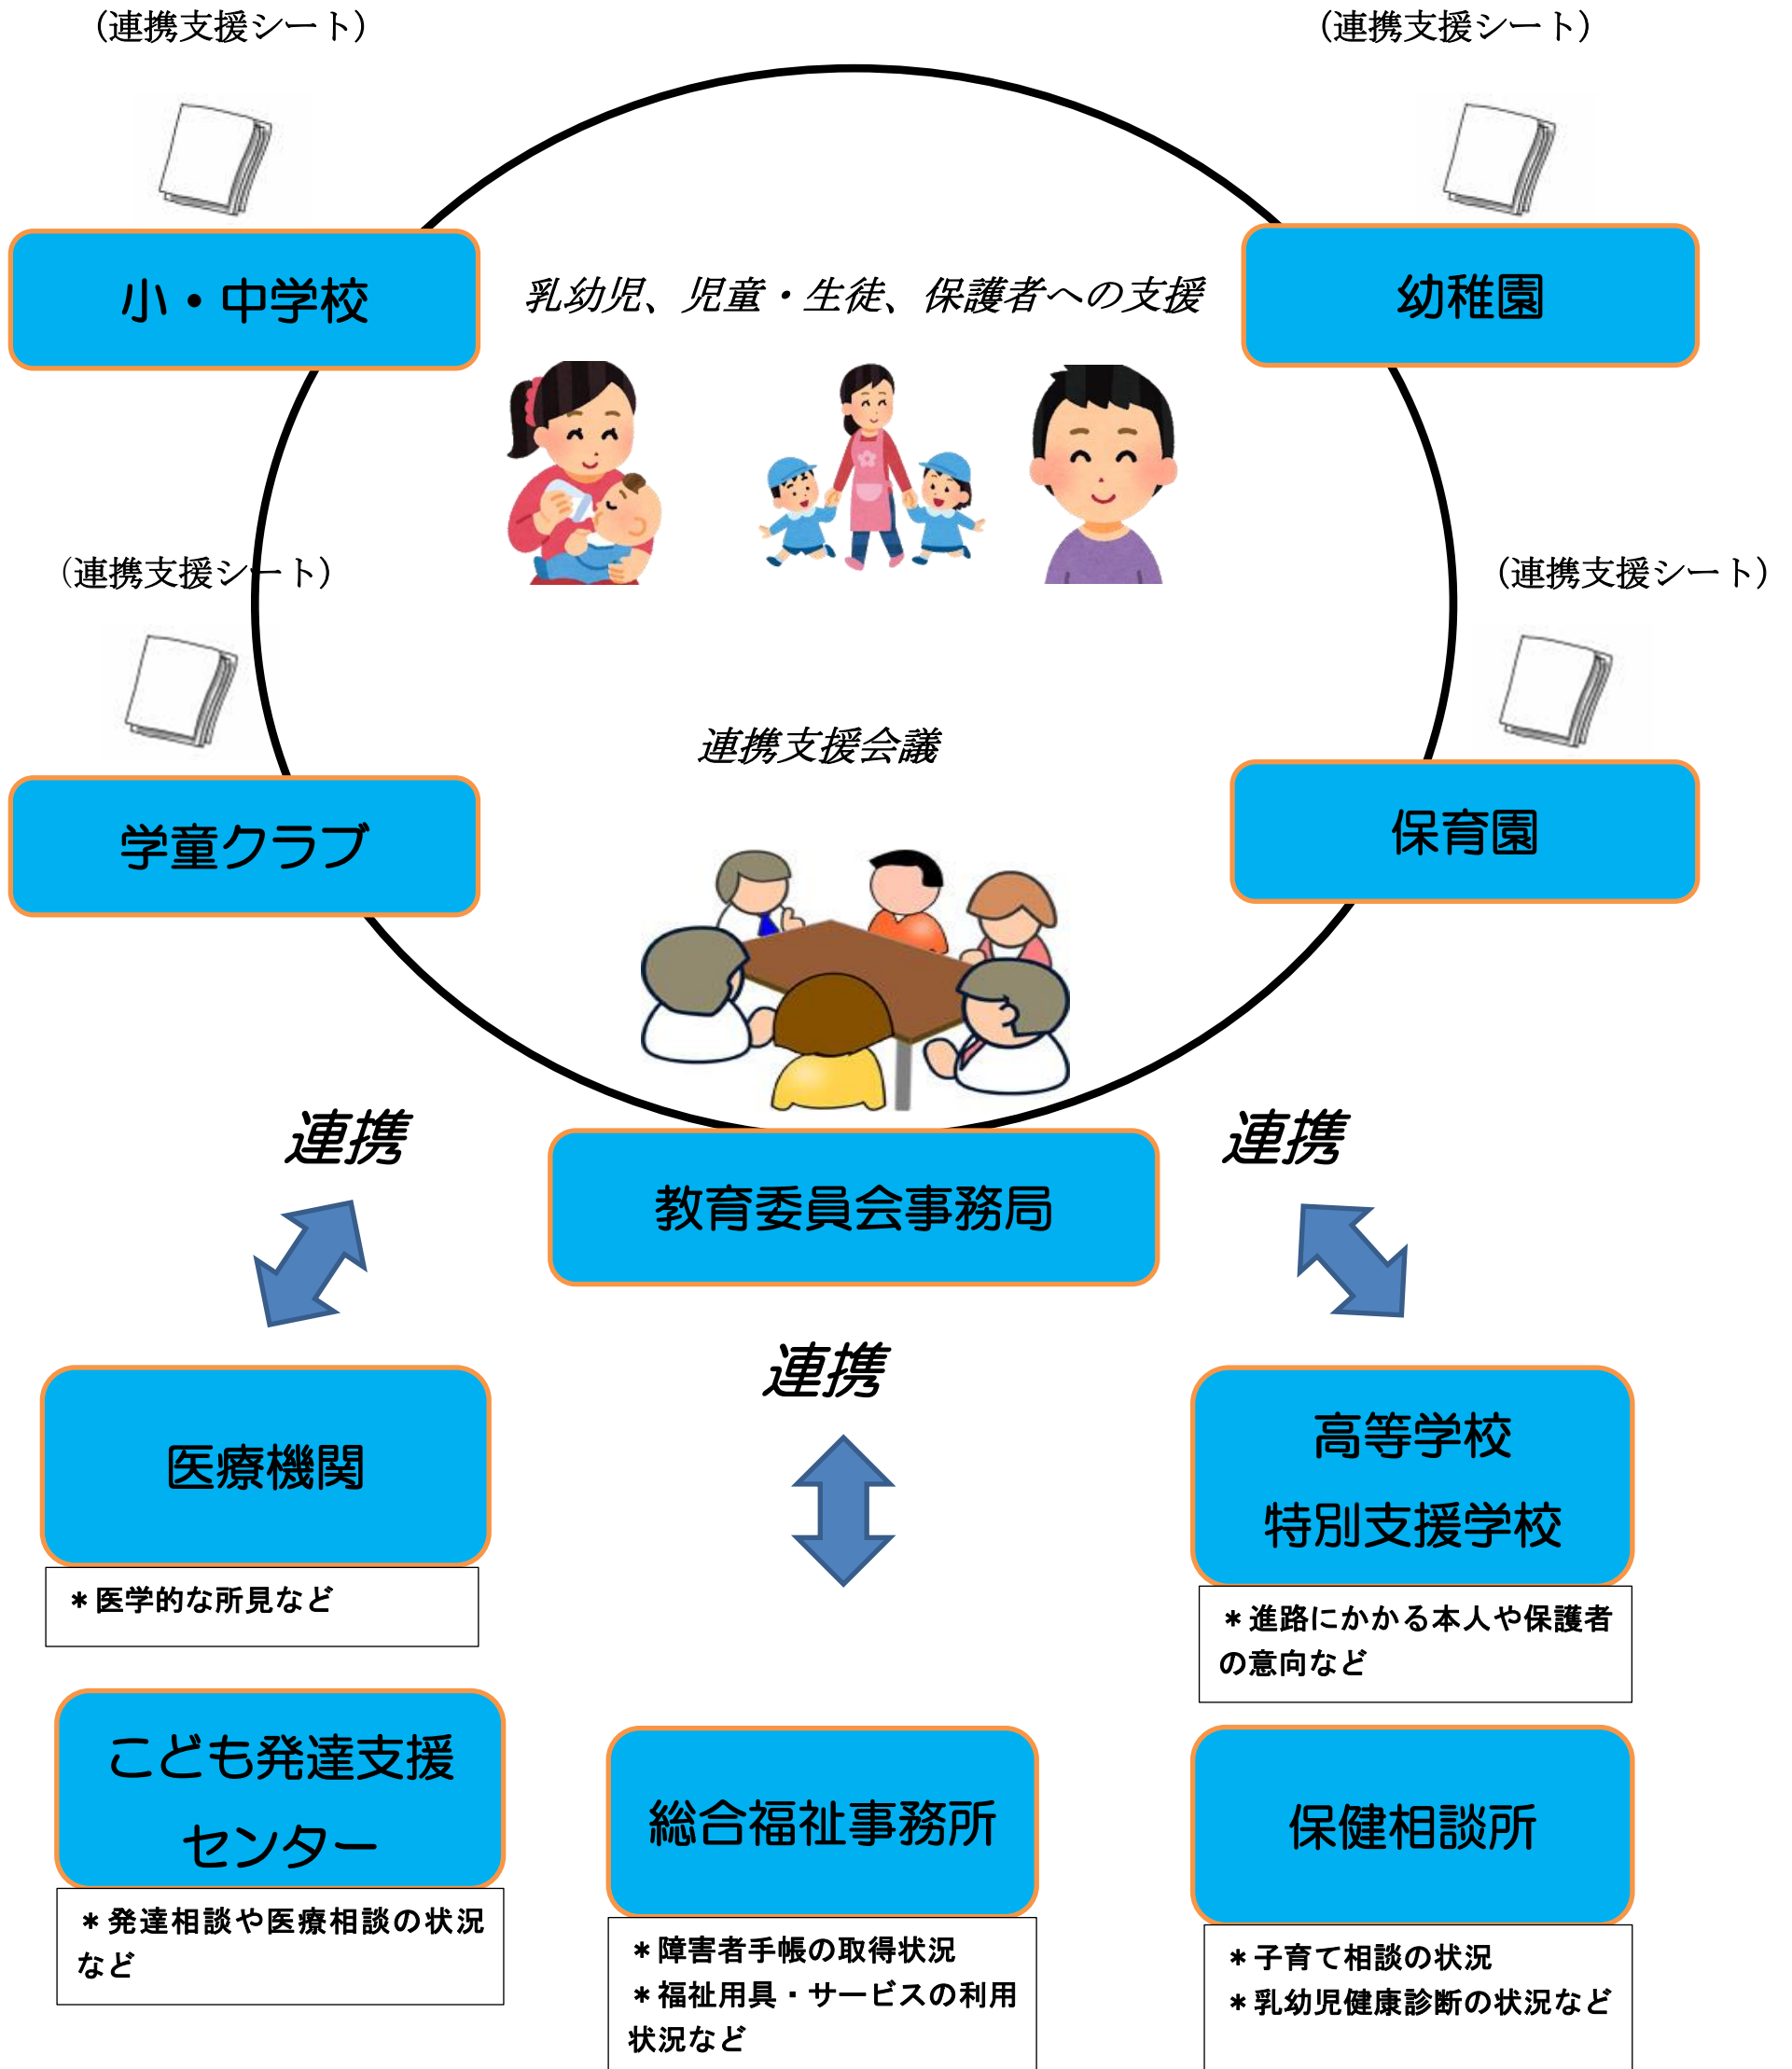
（連携支援シート）

（連携支援シート）

小・中学校

乳幼児、児童・生徒、保護者への支援

幼稚園

（連携支援シート）

（連携支援シート）

連携支援会議

学童クラブ

保育園

連携

連携

教育委員会事務局

連携

医療機関

＊医学的な所見など

高等学校

特別支援学校

＊進路にかかる本人や保護者の意向など

こども発達支援センター

＊発達相談や医療相談の状況など

総合福祉事務所

＊障害者手帳の取得状況
＊福祉用具・サービスの利用状況など

保健相談所

＊子育て相談の状況
＊乳幼児健康診断の状況など